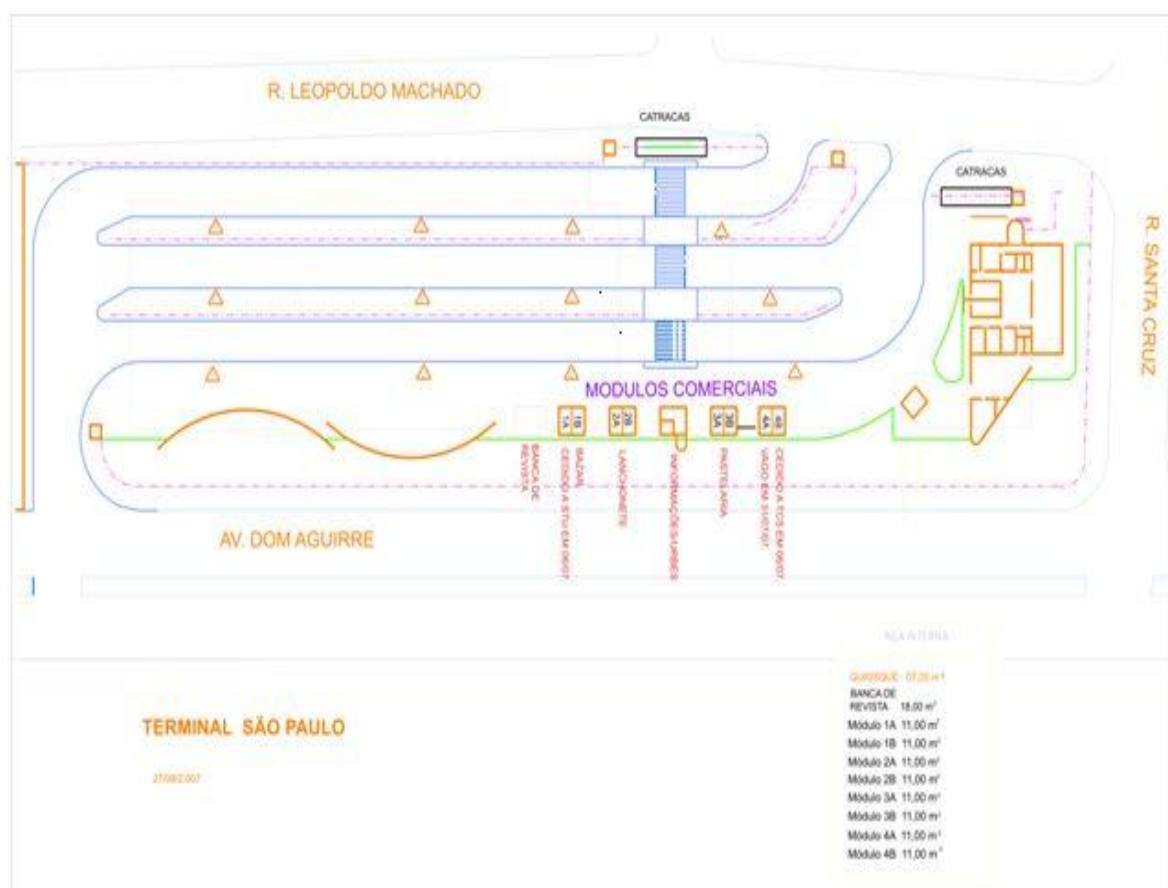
R. LEOPOLDO MACHADO

CATRACAS

CATRACAS

R. SANTA CRUZ

MODULOS COMERCIAIS

1B 1A

2B 2A

3B 3A

4B 4A

BANCA DE REVISTA

BAZAR CEDIDO A STU EM 06/07

LANCHONETE

INFORMAÇÕES/URBES

PASTELARIA

CEDIDO A TCS EM 06/07 VAGO EM 31/07/07

AV. DOM AGUIRRE

RUA INTERNA

TERMINAL SÃO PAULO

27/08/2007

QUIOSQUE 07,00 m²
BANCA DE REVISTA 18,00 m²
Módulo 1A 11,00 m²
Módulo 1B 11,00 m²
Módulo 2A 11,00 m²
Módulo 2B 11,00 m²
Módulo 3A 11,00 m²
Módulo 3B 11,00 m²
Módulo 4A 11,00 m²
Módulo 4B 11,00 m²